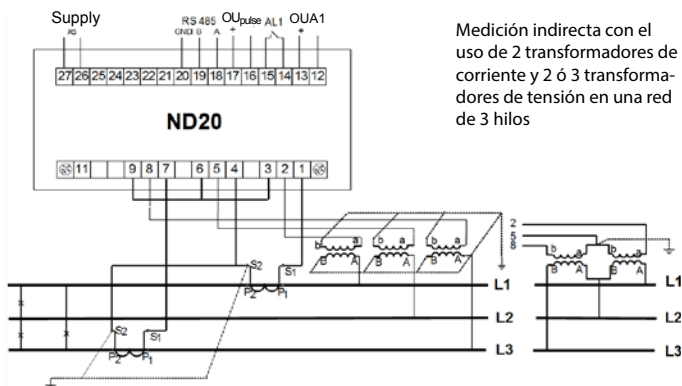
Supply

RS 485

GND B A

OU$_{pulse}$

+

AL1

OUA1

+

27 26 25 24 23 22 21 20 19 18 17 16 15 14 13 12

ND20

11

9 8 7

6 5 4

3 2 1

Medición indirecta con el uso de 2 transformadores de corriente y 2 ó 3 transformadores de tensión en una red de 3 hilos

S2

S1

P2 P1

S2

S1

P2 P1

b a

B A

b a

B A

b a

B A

2

5

8

b a

B A

b a

B A

L1

L2

L3

L1

L2

L3